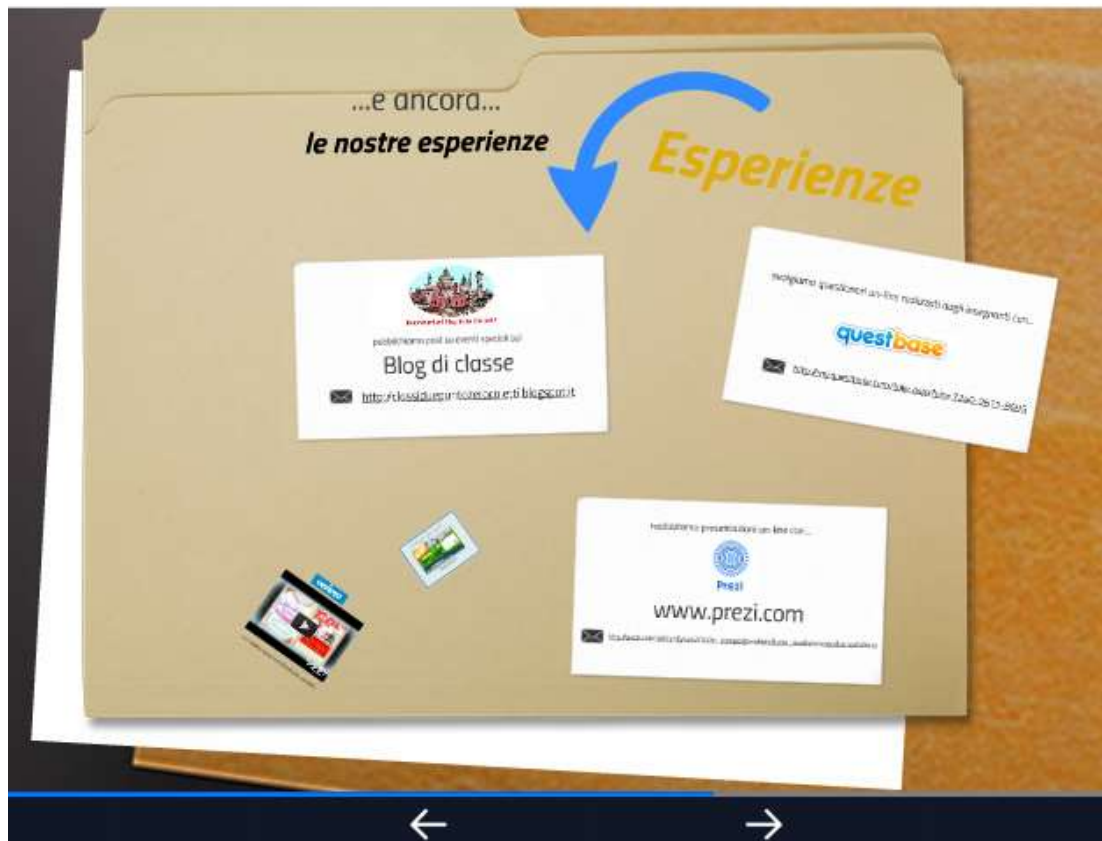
...e ancora...

le nostre esperienze

Esperienze

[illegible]

pubblichiamo post su eventi speciali su

Blog di classe

http://classidue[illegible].blogspot.it

svolgiamo questionari on-line realizzati dagli insegnanti con...

questbase

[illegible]

realizziamo presentazioni on-line con...

Prezi

www.prezi.com

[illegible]

vimeo

←

→